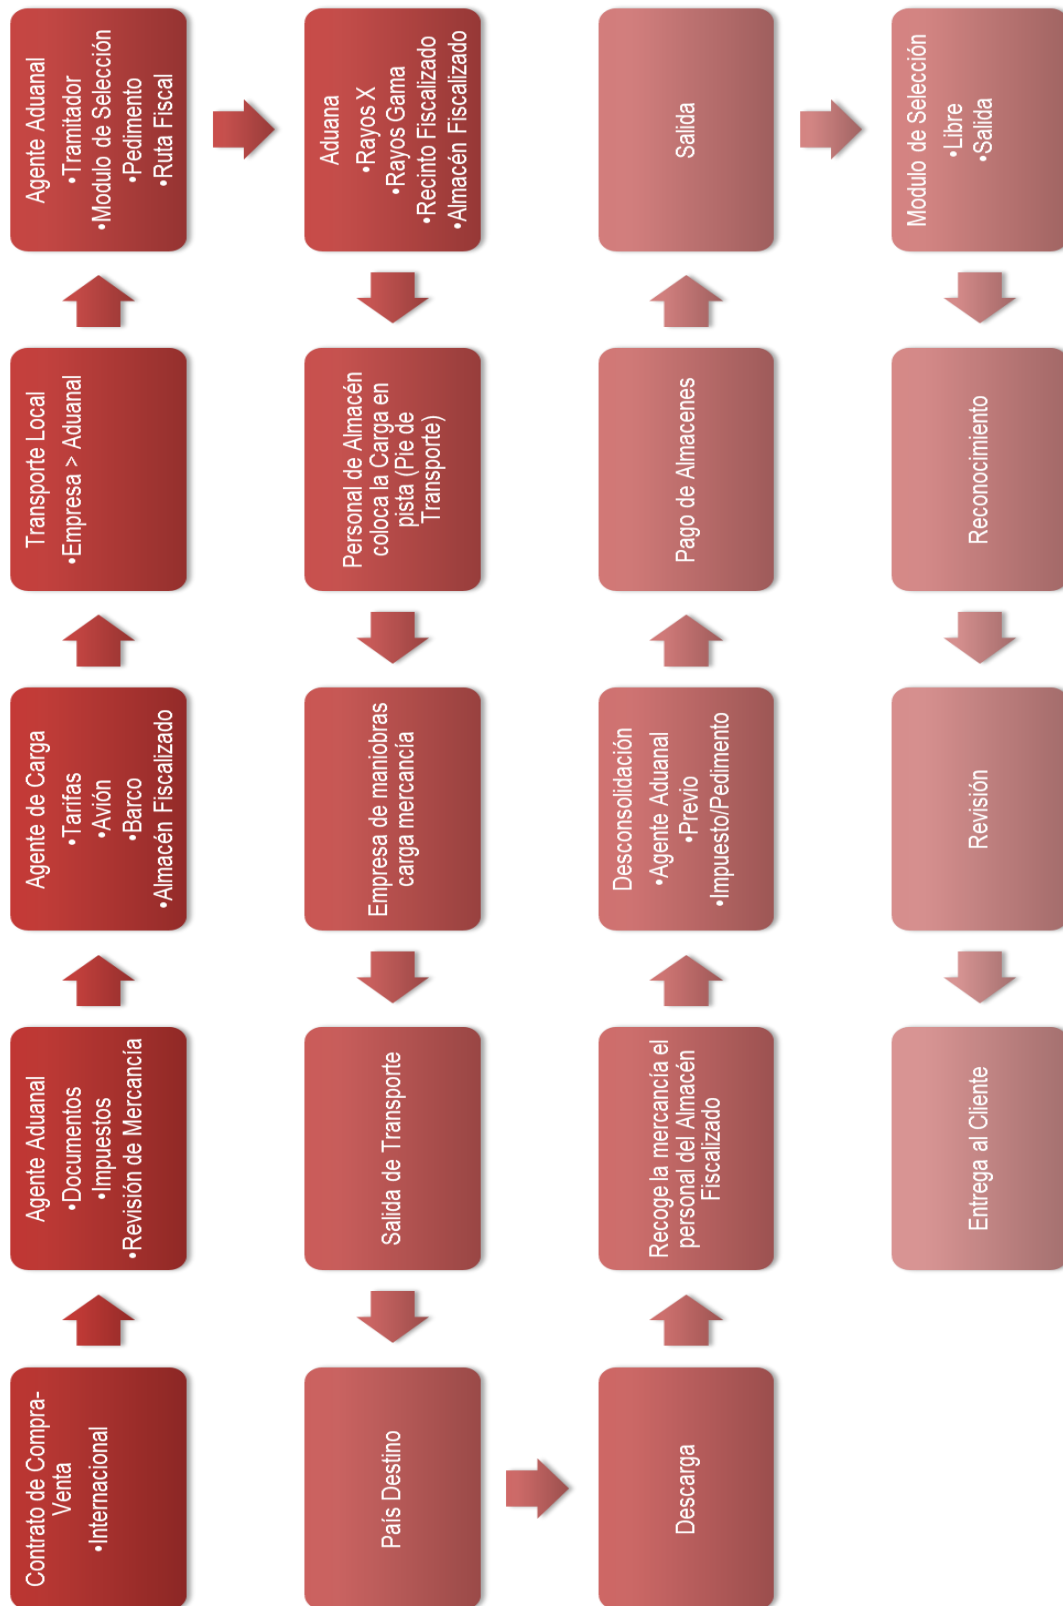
Contrato de Compra-Venta
•Internacional

Agente Aduanal
•Documentos
•Impuestos
•Revisión de Mercancía

Agente de Carga
•Tarifas
•Avión
•Barco
•Almacén Fiscalizado

Transporte Local
•Empresa > Aduanal

Agente Aduanal
•Tramitador
•Modulo de Selección
•Pedimento
•Ruta Fiscal

Aduana
•Rayos X
•Rayos Gama
•Recinto Fiscalizado
•Almacén Fiscalizado

Personal de Almacén coloca la Carga en pista (Pie de Transporte)

Empresa de maniobras carga mercancía

Salida de Transporte

País Destino

Descarga

Recoge la mercancía el personal del Almacén Fiscalizado

Desconsolidación
•Agente Aduanal
•Previo
•Impuesto/Pedimento

Pago de Almacenes

Salida

Modulo de Selección
•Libre
•Salida

Reconocimiento

Revisión

Entrega al Cliente